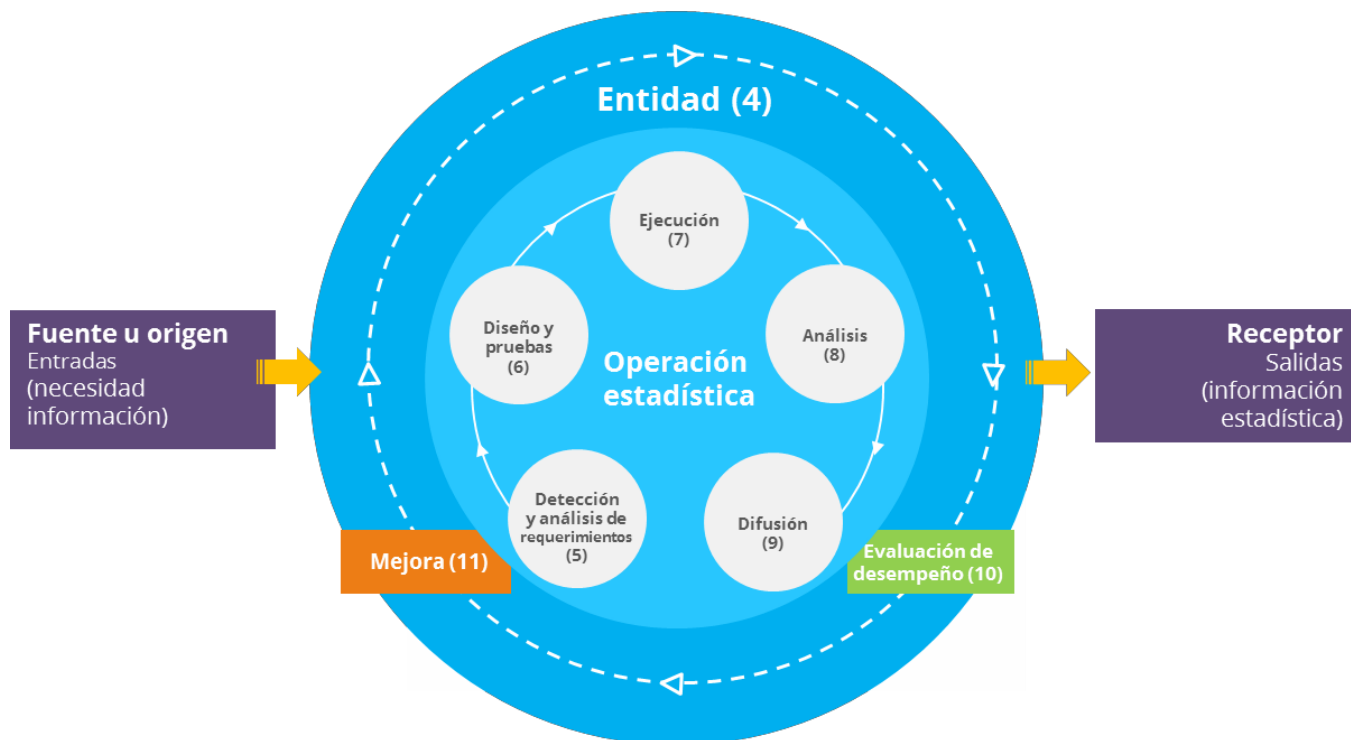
Entidad (4)

Fuente u origen
Entradas
(necesidad
información)

Ejecución
(7)

Diseño y
pruebas
(6)

Operación
estadística

Análisis
(8)

Receptor
Salidas
(información
estadística)

Detección
y análisis de
requerimientos
(5)

Difusión
(9)

Mejora (11)

Evaluación de
desempeño (10)